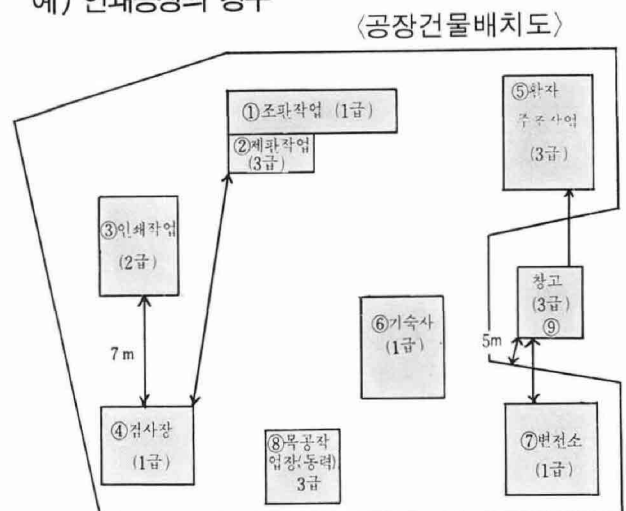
예) 인쇄공장의 경우

〈공장건물배치도〉

①조판작업 (1급)

②제판작업 (3급)

③인쇄작업 (2급)

7 m

④검사장 (1급)

⑧목공작업장(동력) 3급

⑥기숙사 (1급)

⑤활자 주조작업 (3급)

창고 (3급) ⑨

5m

⑦변전소 (1급)